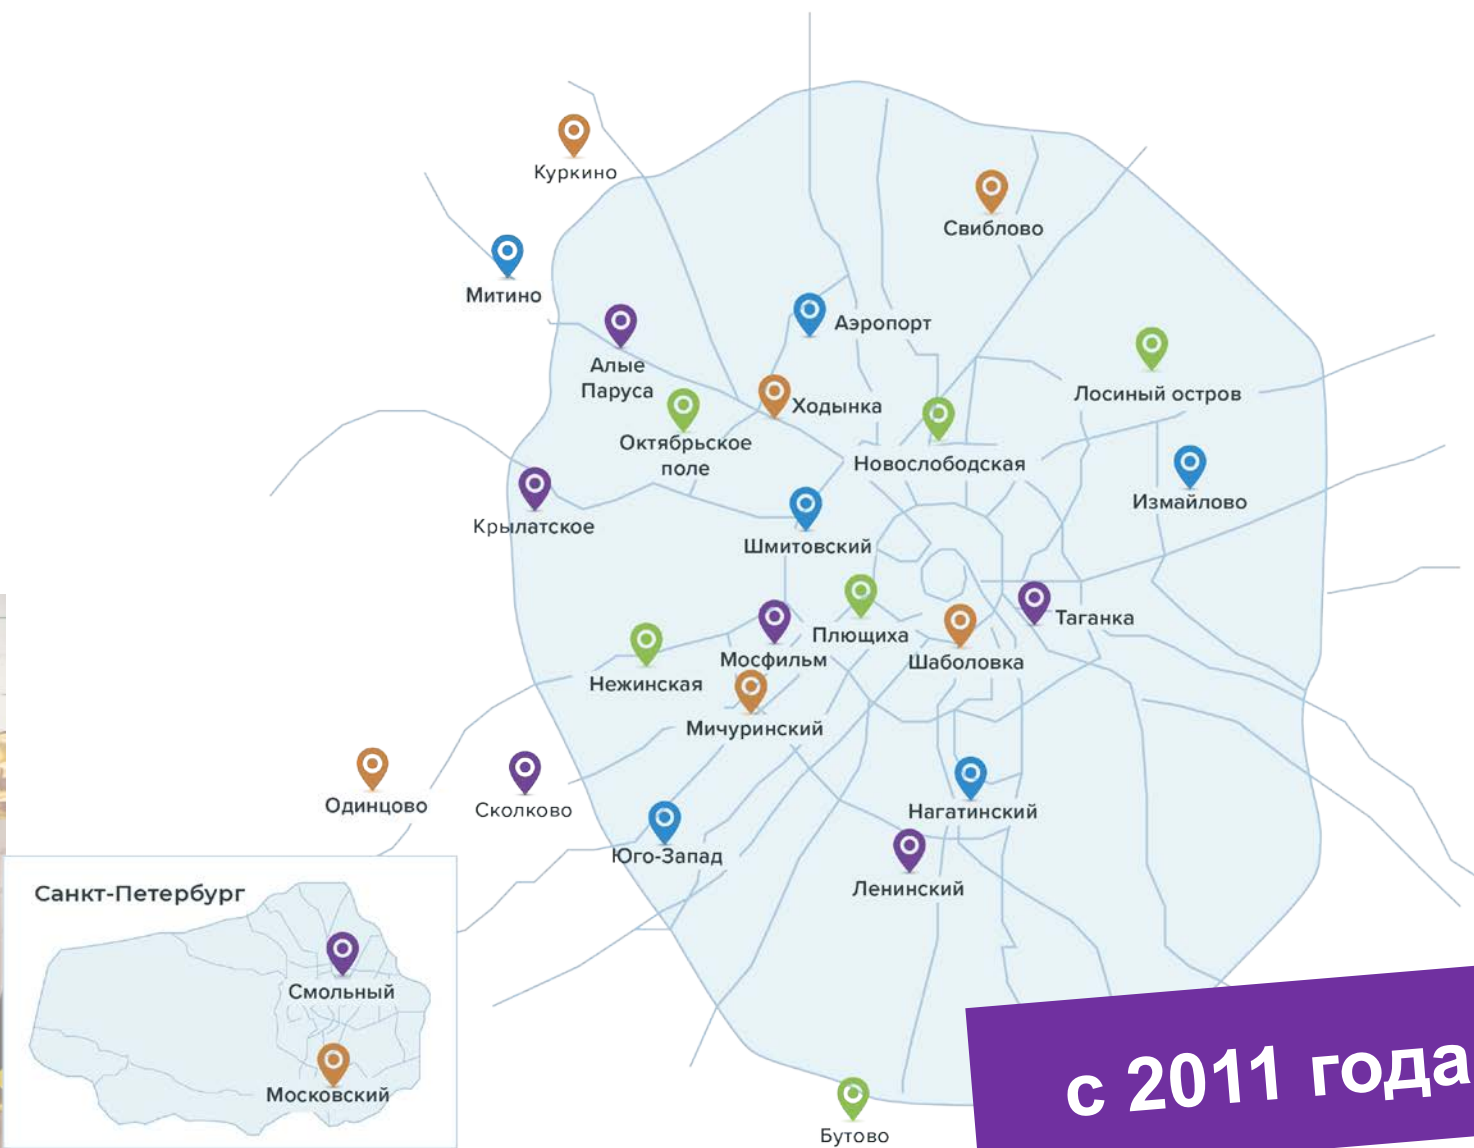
Куркино

Свиблово

Митино

Аэропорт

Алые Паруса

Ходынка

Лосиный остров

Октябрьское поле

Новослободская

Измайлово

Крылатское

Шмитовский

Плющиха

Таганка

Мосфильм

Шаболовка

Нежинская

Мичуринский

Одинцово

Сколково

Нагатинский

Юго-Запад

Ленинский

Санкт-Петербург

Смольный

Московский

Бутово

с 2011 года